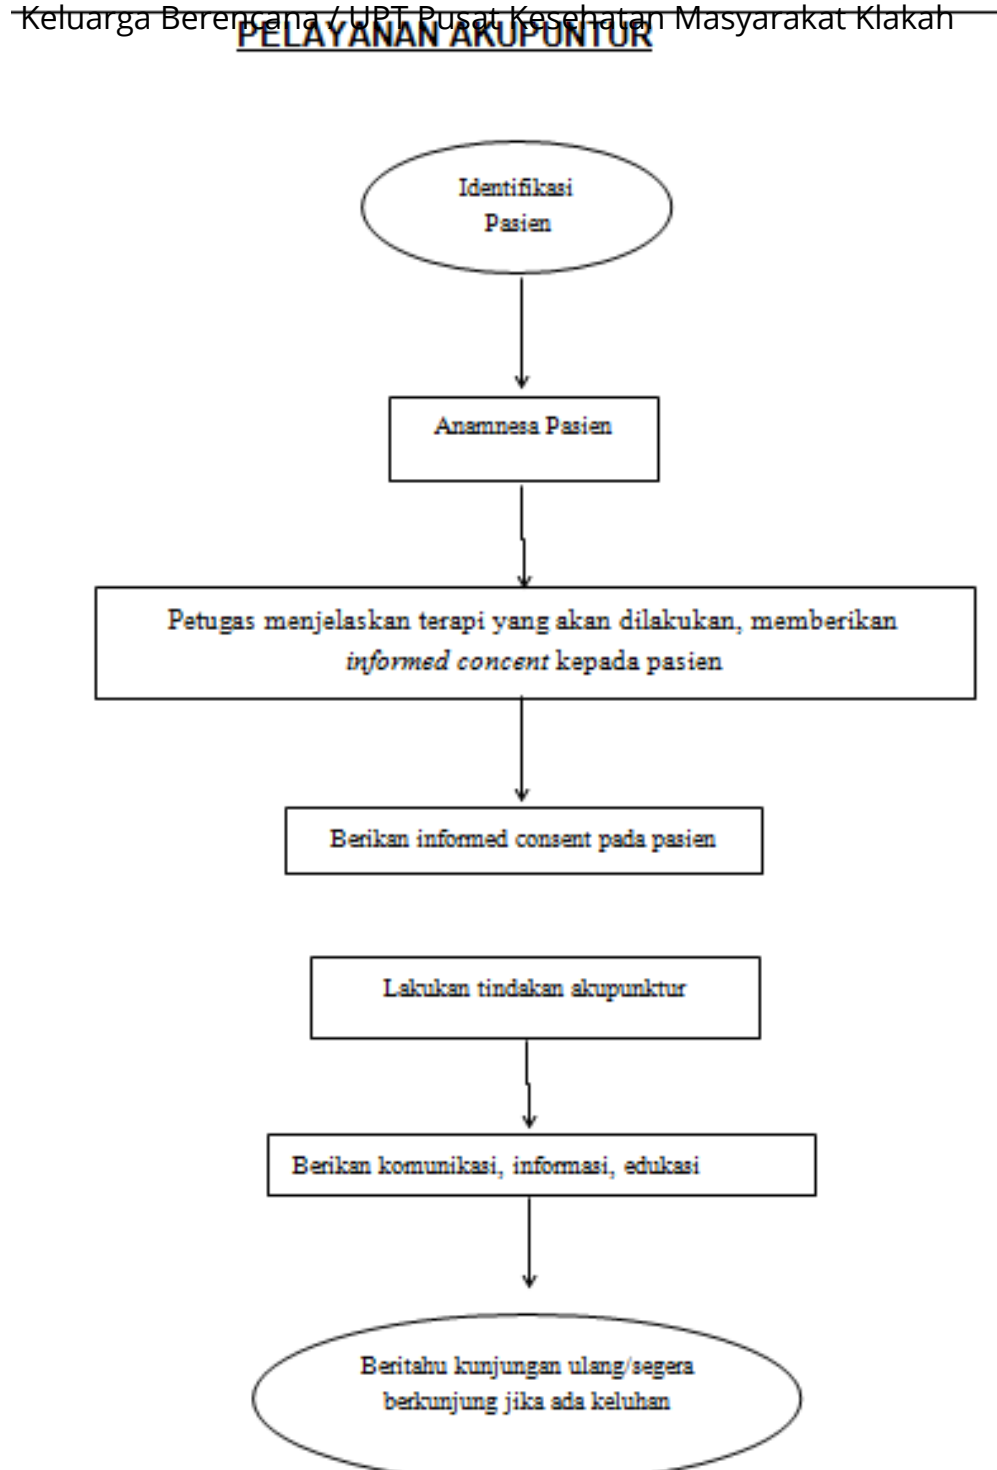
Keluarga Berencana / UPT Pusat Kesehatan Masyarakat Klakah

PELAYANAN AKUPUNTUR

Identifikasi Pasien

Anamnesa Pasien

Petugas menjelaskan terapi yang akan dilakukan, memberikan *informed concent* kepada pasien

Berikan informed consent pada pasien

Lakukan tindakan akupunktur

Berikan komunikasi, informasi, edukasi

Beritahu kunjungan ulang/segera berkunjung jika ada keluhan